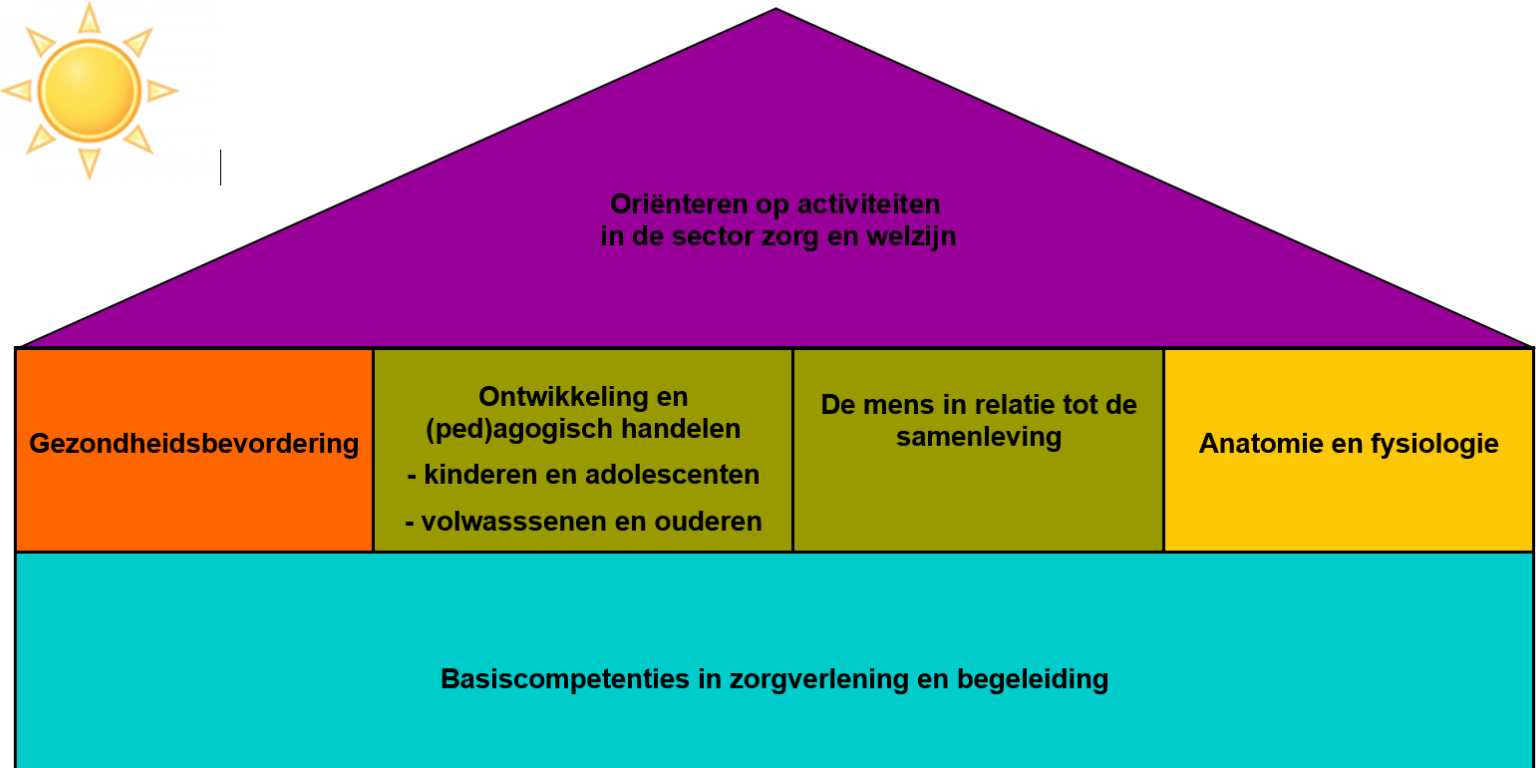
Oriënteren op activiteiten in de sector zorg en welzijn

Gezondheidsbevordering

Ontwikkeling en (ped)agogisch handelen

- kinderen en adolescenten

- volwasssenen en ouderen

De mens in relatie tot de samenleving

Anatomie en fysiologie

Basiscompetenties in zorgverlening en begeleiding